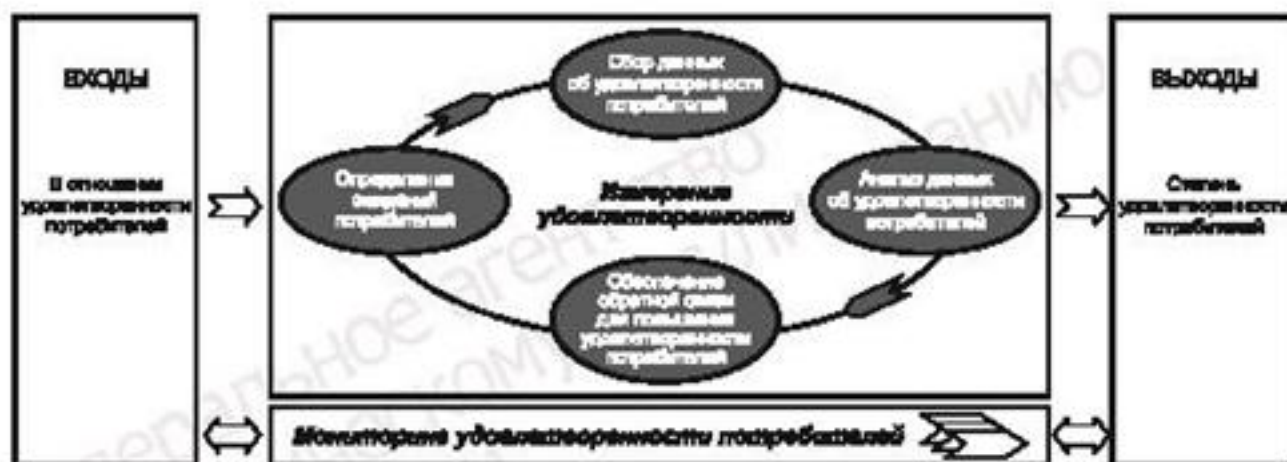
ВХОДЫ

В отношении удовлетворенности потребителей

Сбор данных об удовлетворенности потребителей

Определение ожиданий потребителей

Измерение удовлетворенности

Анализ данных об удовлетворенности потребителей

Обеспечение обратной связи для повышения удовлетворенности потребителей

ВЫХОДЫ

Степень удовлетворенности потребителей

Мониторинг удовлетворенности потребителей

Федеральное агентство по техническому регулированию и метрологии